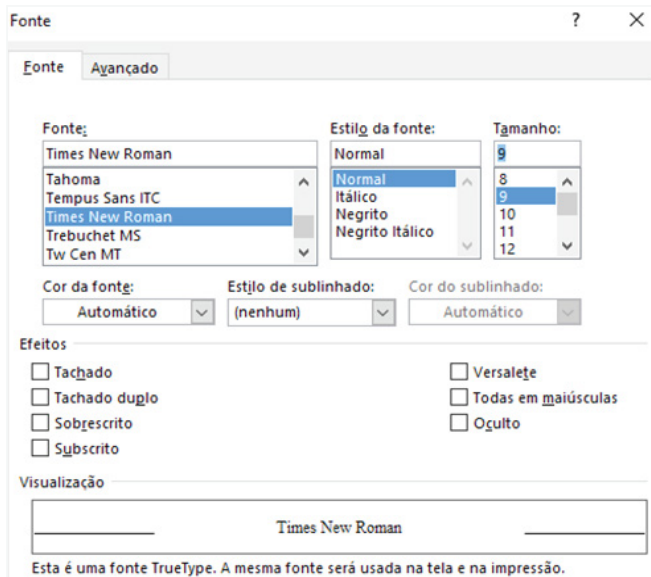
Fonte ? X

Fonte Avançado

Fonte:
Times New Roman
Tahoma
Tempus Sans ITC
Times New Roman
Trebuchet MS
Tw Cen MT

Estilo da fonte:
Normal
Normal
Itálico
Negrito
Negrito Itálico

Tamanho:
9
8
9
10
11
12

Cor da fonte:
Automático

Estilo de sublinhado:
(nenhum)

Cor do sublinhado:
Automático

Efeitos

Tachado
Tachado duplo
Sobrescrito
Subscrito

Versalete
Todas em maiúsculas
Oculto

Visualização

Times New Roman

Esta é uma fonte TrueType. A mesma fonte será usada na tela e na impressão.